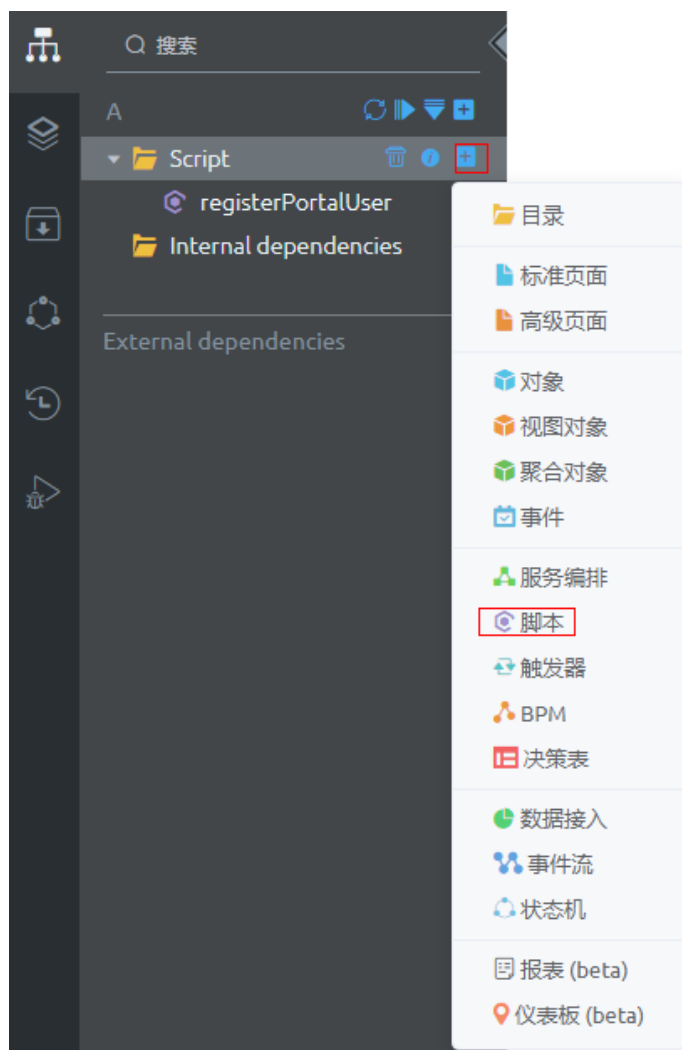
搜索

A

Script

registerPortalUser

Internal dependencies

External dependencies

目录

标准页面

高级页面

对象

视图对象

聚合对象

事件

服务编排

脚本

触发器

BPM

决策表

数据接入

事件流

状态机

报表 (beta)

仪表板 (beta)